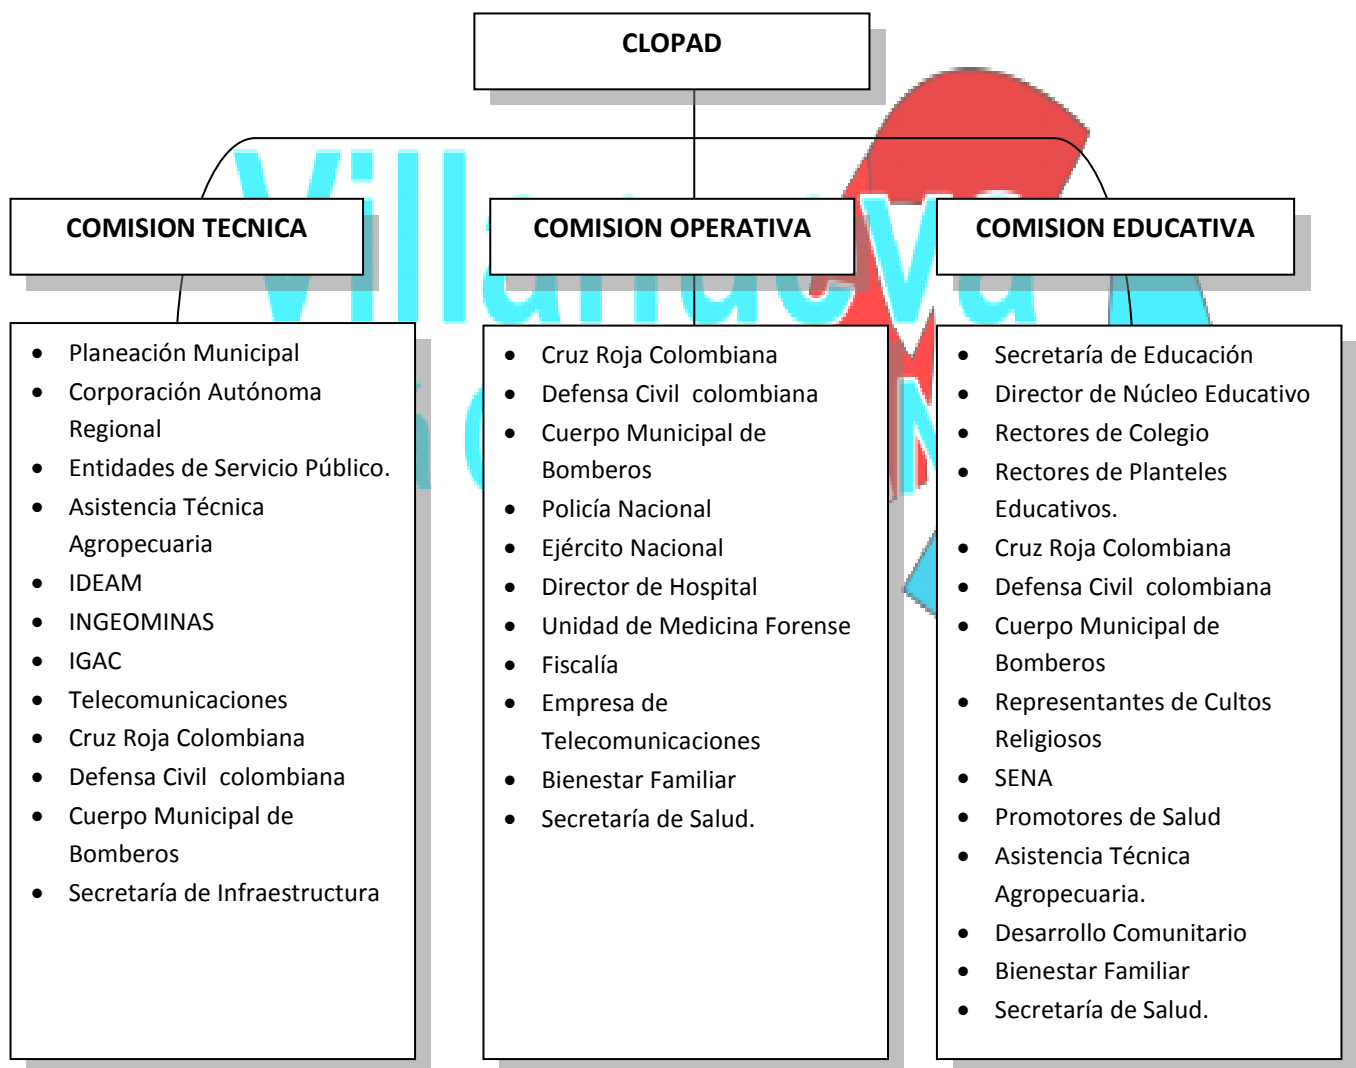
CLOPAD

COMISION TECNICA

- Planeación Municipal
- Corporación Autónoma Regional
- Entidades de Servicio Público.
- Asistencia Técnica Agropecuaria
- IDEAM
- INGEOMINAS
- IGAC
- Telecomunicaciones
- Cruz Roja Colombiana
- Defensa Civil colombiana
- Cuerpo Municipal de Bomberos
- Secretaría de Infraestructura

COMISION OPERATIVA

- Cruz Roja Colombiana
- Defensa Civil colombiana
- Cuerpo Municipal de Bomberos
- Policía Nacional
- Ejército Nacional
- Director de Hospital
- Unidad de Medicina Forense
- Fiscalía
- Empresa de Telecomunicaciones
- Bienestar Familiar
- Secretaría de Salud.

COMISION EDUCATIVA

- Secretaría de Educación
- Director de Núcleo Educativo
- Rectores de Colegio
- Rectores de Planteles Educativos.
- Cruz Roja Colombiana
- Defensa Civil colombiana
- Cuerpo Municipal de Bomberos
- Representantes de Cultos Religiosos
- SENA
- Promotores de Salud
- Asistencia Técnica Agropecuaria.
- Desarrollo Comunitario
- Bienestar Familiar
- Secretaría de Salud.

Villanueva